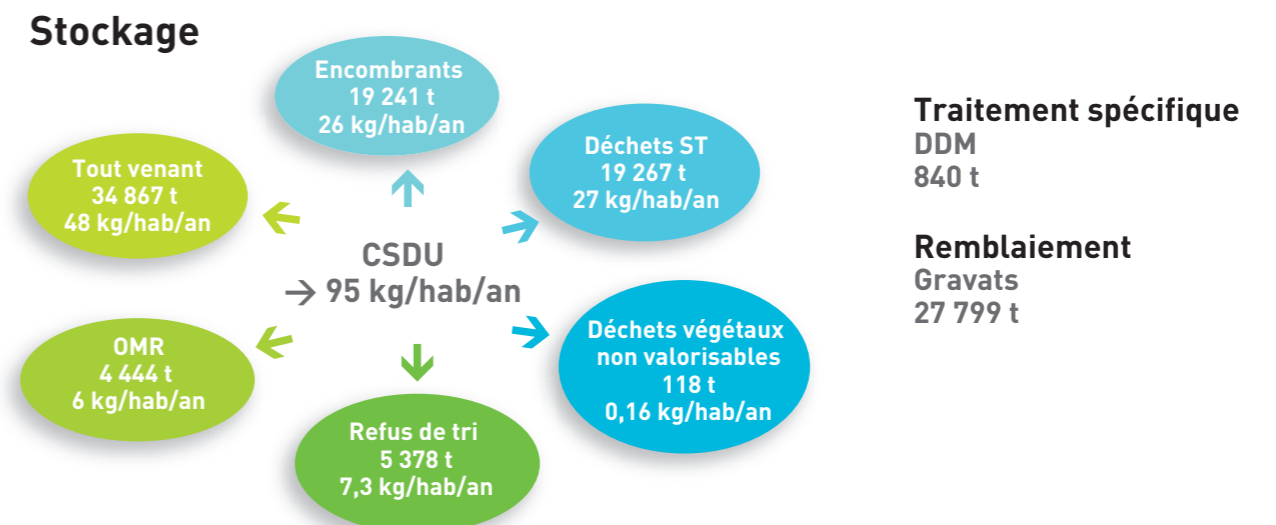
Stockage

Encombrants
19 241 t
26 kg/hab/an

Tout venant
34 867 t
48 kg/hab/an

Déchets ST
19 267 t
27 kg/hab/an

CSDU
→ 95 kg/hab/an

OMR
4 444 t
6 kg/hab/an

Déchets végétaux non valorisables
118 t
0,16 kg/hab/an

Refus de tri
5 378 t
7,3 kg/hab/an

Traitement spécifique
DDM
840 t

Remblaiement
Gravats
27 799 t